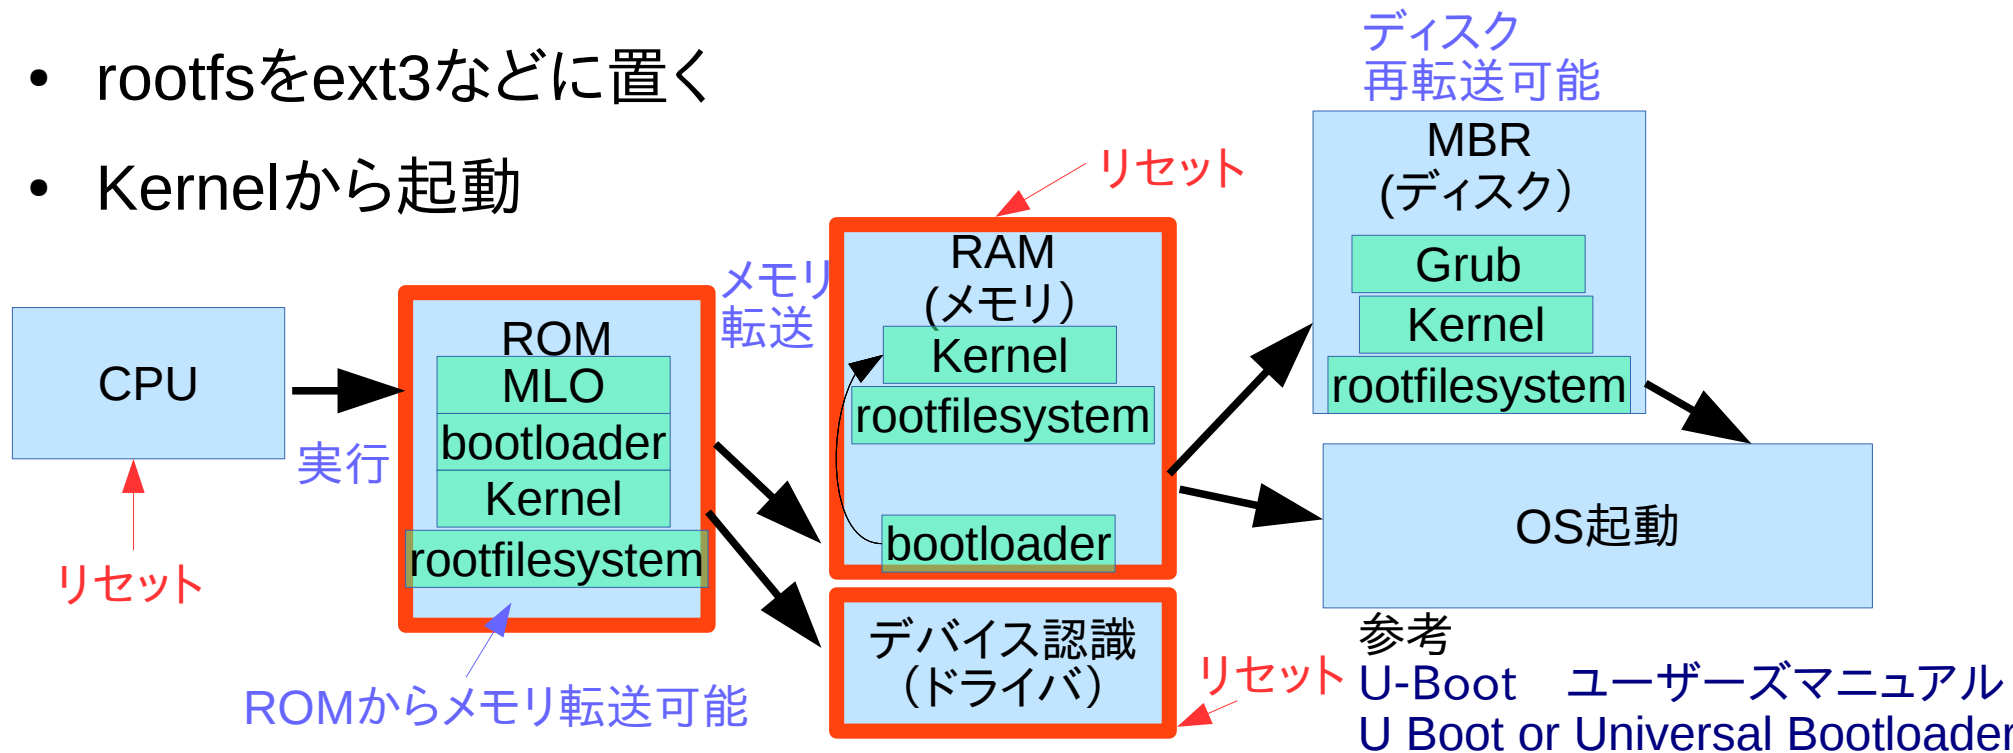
• rootfsをext3などに置く

• Kernelから起動

ディスク
再転送可能

MBR
(ディスク)

Grub

Kernel

rootfilesystem

リセット

RAM
(メモリ)

Kernel

rootfilesystem

bootloader

メモリ
転送

ROM

MLO

bootloader

Kernel

rootfilesystem

CPU

実行

リセット

ROMからメモリ転送可能

デバイス認識
(ドライバ)

リセット

OS起動

参考
U-Boot　ユーザーズマニュアル
U Boot or Universal Bootloader